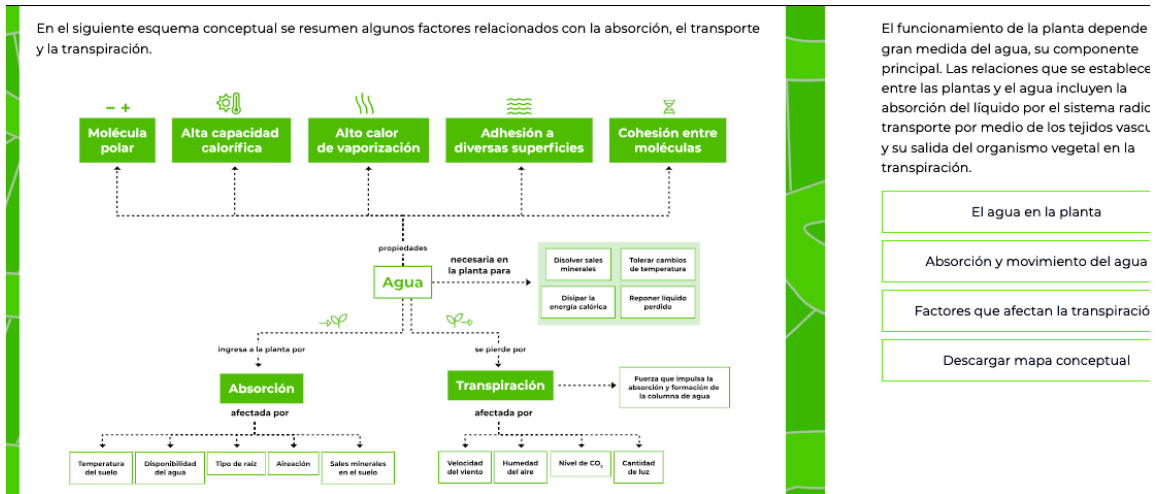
En el siguiente esquema conceptual se resumen algunos factores relacionados con la absorción, el transporte y la transpiración.

– +

Molécula polar

Alta capacidad calorífica

Alto calor de vaporización

Adhesión a diversas superficies

Cohesión entre moléculas

propiedades

Agua

necesaria en la planta para

Disolver sales minerales

Tolerar cambios de temperatura

Disipar la energía calórica

Reponer líquido perdido

ingresa a la planta por

se pierde por

Absorción

afectada por

Transpiración

Fuerza que impulsa la absorción y formación de la columna de agua

afectada por

Temperatura del suelo

Disponibilidad del agua

Tipo de raíz

Aireación

Sales minerales en el suelo

Velocidad del viento

Humedad del aire

Nivel de $CO_2$

Cantidad de luz

El funcionamiento de la planta depende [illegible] gran medida del agua, su componente principal. Las relaciones que se establece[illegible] entre las plantas y el agua incluyen la absorción del líquido por el sistema radic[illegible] transporte por medio de los tejidos vascu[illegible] y su salida del organismo vegetal en la transpiración.

El agua en la planta

Absorción y movimiento del agua

Factores que afectan la transpiració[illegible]

Descargar mapa conceptual